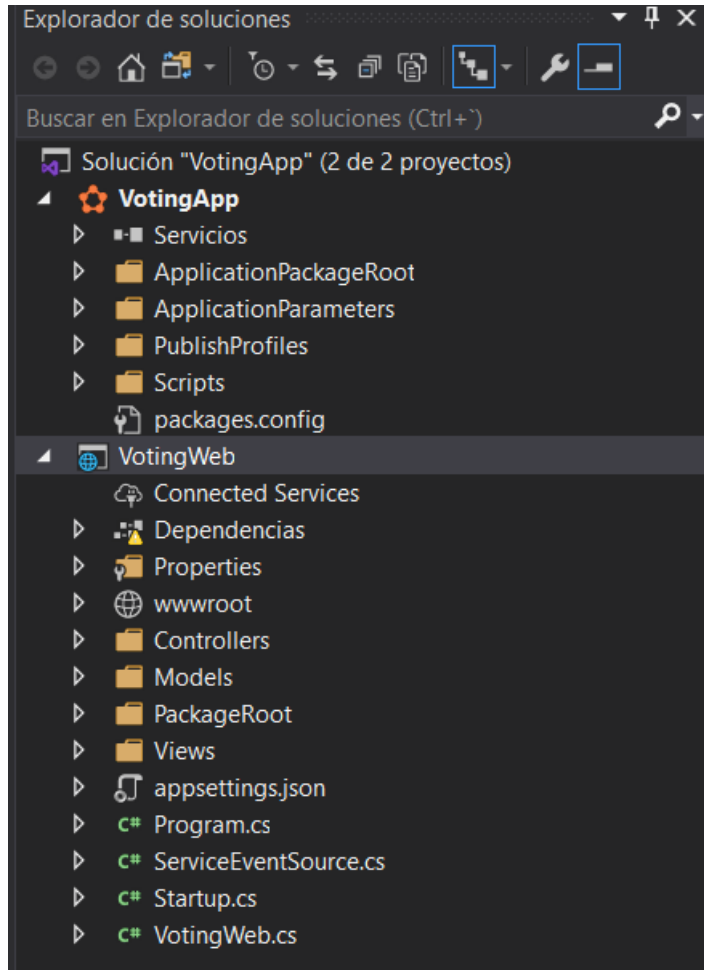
Explorador de soluciones

Buscar en Explorador de soluciones (Ctrl+`)

Solución "VotingApp" (2 de 2 proyectos)
VotingApp
Servicios
ApplicationPackageRoot
ApplicationParameters
PublishProfiles
Scripts
packages.config
VotingWeb
Connected Services
Dependencias
Properties
wwwroot
Controllers
Models
PackageRoot
Views
appsettings.json
C# Program.cs
C# ServiceEventSource.cs
C# Startup.cs
C# VotingWeb.cs